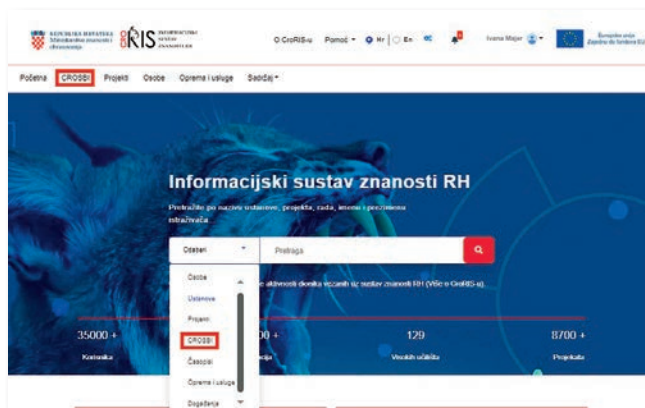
REPUBLIKA HRVATSKA Ministarstvo znanosti i obrazovanja CRIS INFORMACIJSKI SUSTAV ZNANOSTI RH

O CroRIS-u Pomoć Hr En Ivana Majer Europska unija

Početna CROSBI Projekti Osobe Oprema i usluge Sadržaj

Informacijski sustav znanosti RH

Pretražite po nazivu ustanove, projekta, rada, imenu i prezimenu istraživača

Odaberi Pretraga

Osobe
Ustanove
Projekti
CROSBI
Časopisi
Oprema i usluge
Događanja

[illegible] aktivnosti djelatnika vezanih uz sustav znanosti RH (Više o CroRIS-u).

35000 + Korisnika
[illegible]00 + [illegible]cija
129 Visokih učilišta
8700 + Projekata